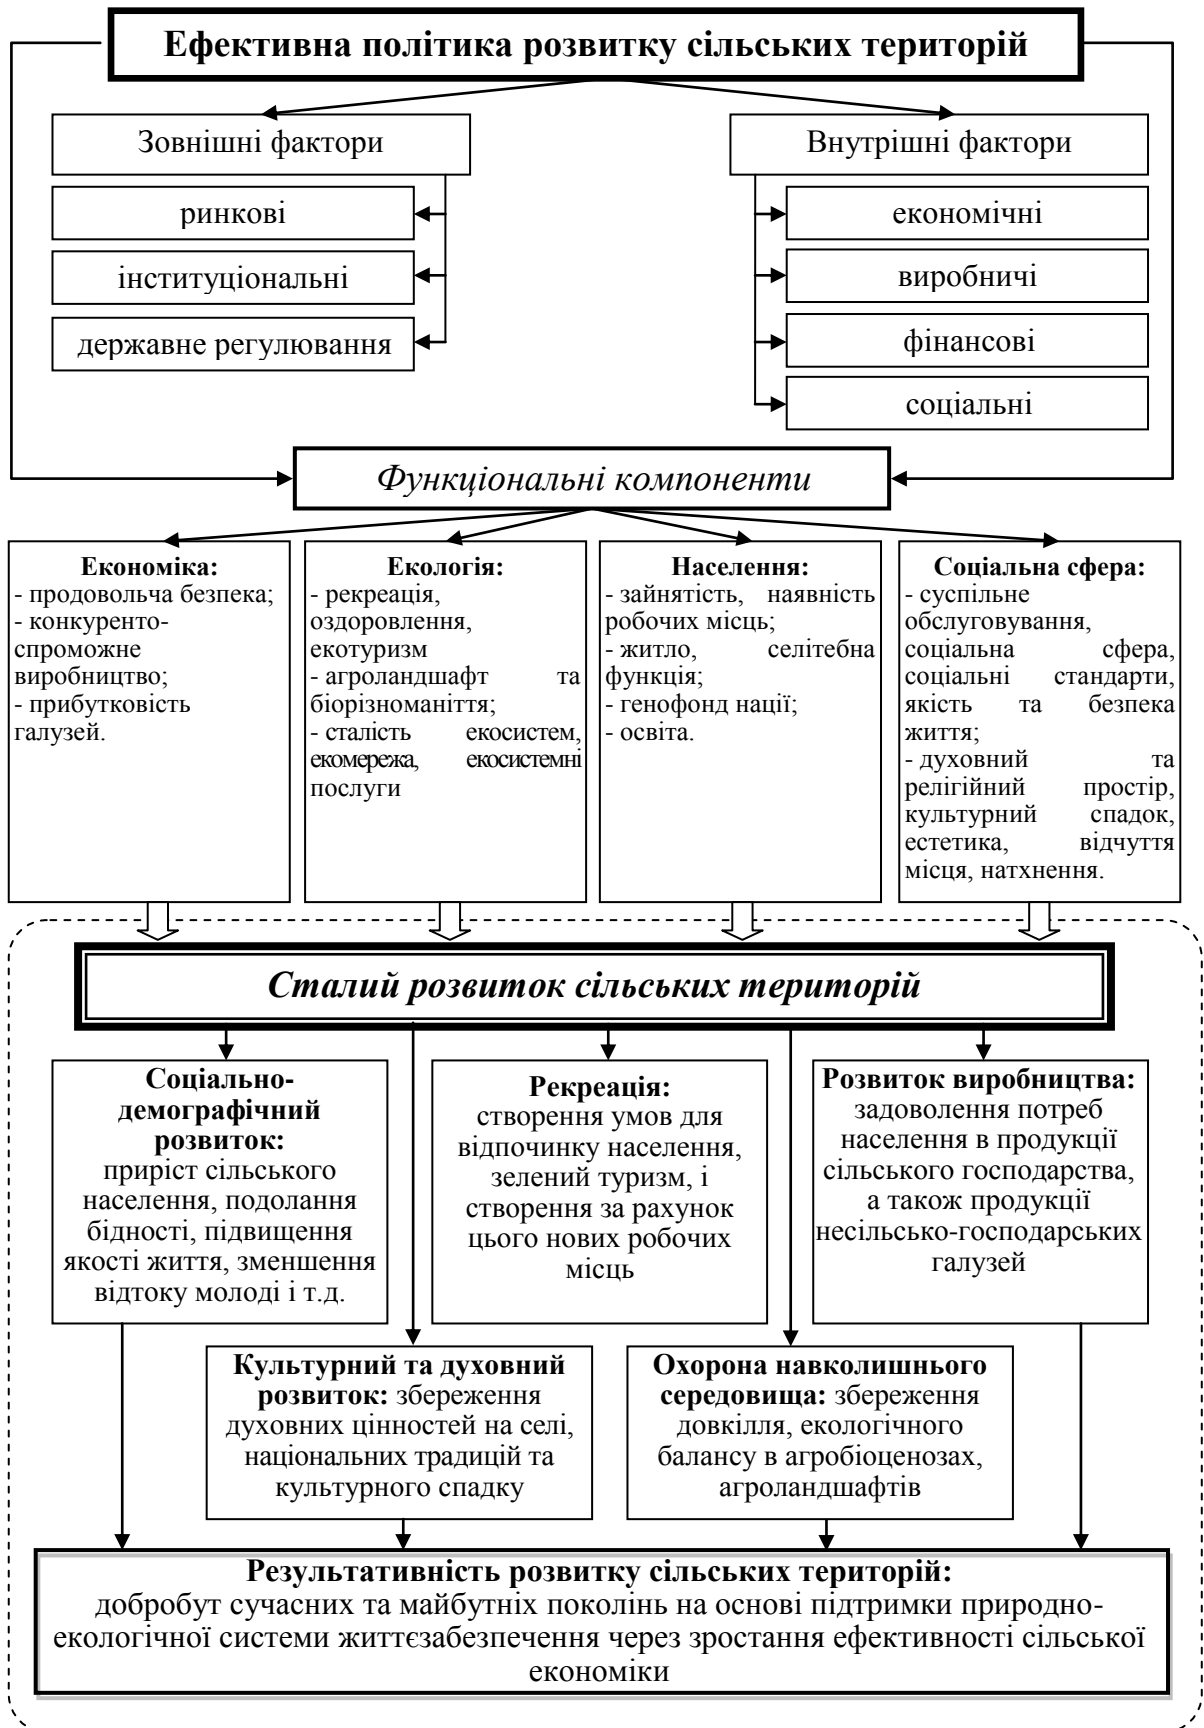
Ефективна політика розвитку сільських територій

Зовнішні фактори

ринкові

інституціональні

державне регулювання

Внутрішні фактори

економічні

виробничі

фінансові

соціальні

Функціональні компоненти

Економіка:
- продовольча безпека;
- конкурентоспроможне виробництво;
- прибутковість галузей.

Екологія:
- рекреація, оздоровлення, екотуризм
- агроландшафт та біорізноманіття;
- сталість екосистем, екомережа, екосистемні послуги

Населення:
- зайнятість, наявність робочих місць;
- житло, селітебна функція;
- генофонд нації;
- освіта.

Соціальна сфера:
- суспільне обслуговування, соціальна сфера, соціальні стандарти, якість та безпека життя;
- духовний та релігійний простір, культурний спадок, естетика, відчуття місця, натхнення.

Сталий розвиток сільських територій

Соціально-демографічний розвиток: приріст сільського населення, подолання бідності, підвищення якості життя, зменшення відтоку молоді і т.д.

Рекреація: створення умов для відпочинку населення, зелений туризм, і створення за рахунок цього нових робочих місць

Розвиток виробництва: задоволення потреб населення в продукції сільського господарства, а також продукції несільсько-господарських галузей

Культурний та духовний розвиток: збереження духовних цінностей на селі, національних традицій та культурного спадку

Охорона навколишнього середовища: збереження довкілля, екологічного балансу в агробіоценозах, агроландшафтів

Результативність розвитку сільських територій:
добробут сучасних та майбутніх поколінь на основі підтримки природно-екологічної системи життєзабезпечення через зростання ефективності сільської економіки